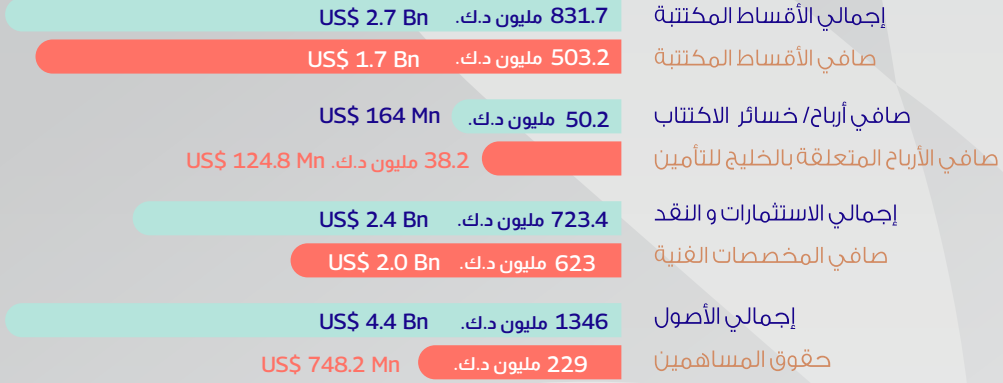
إجمالي الأقساط المكتتبة
831.7 مليون د.ك. US$ 2.7 Bn

صافي الأقساط المكتتبة
503.2 مليون د.ك. US$ 1.7 Bn

صافي أرباح/ خسائر الاكتتاب
50.2 مليون د.ك. US$ 164 Mn

صافي الأرباح المتعلقة بالخليج للتأمين
38.2 مليون د.ك. US$ 124.8 Mn

إجمالي الاستثمارات و النقد
723.4 مليون د.ك. US$ 2.4 Bn

صافي المخصصات الفنية
623 مليون د.ك. US$ 2.0 Bn

إجمالي الأصول
1346 مليون د.ك. US$ 4.4 Bn

حقوق المساهمين
229 مليون د.ك. US$ 748.2 Mn